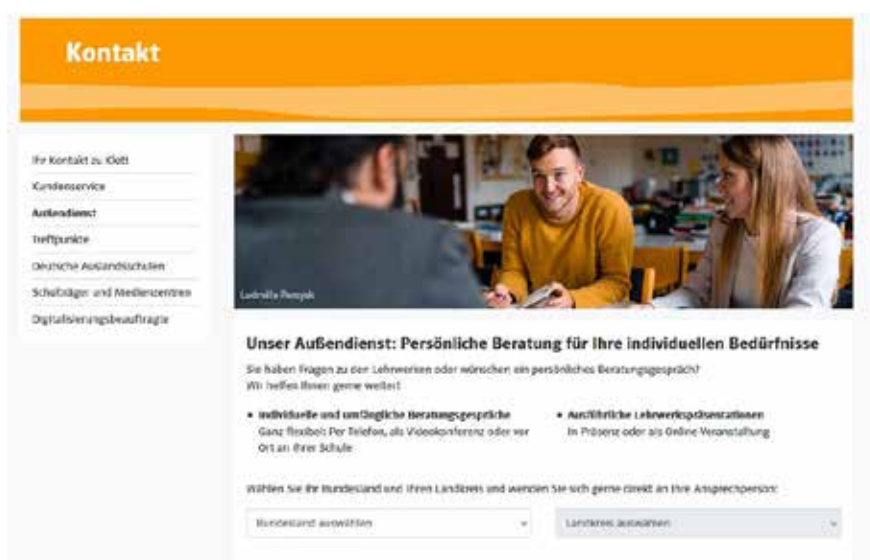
Kontakt

Ihr Kontakt zu Klett
Kundenservice
Außendienst
Treffpunkte
Deutsche Auslandsschulen
Schulträger und Medienzentren
Digitalisierungsbeauftragte

Ludmilla Parsyak

Unser Außendienst: Persönliche Beratung für Ihre individuellen Bedürfnisse

Sie haben Fragen zu den Lehrwerken oder wünschen ein persönliches Beratungsgespräch? Wir helfen Ihnen gerne weiter!

• Individuelle und umfängliche Beratungsgespräche
Ganz flexibel: Per Telefon, als Videokonferenz oder vor Ort an Ihrer Schule

• Ausführliche Lehrwerkspräsentationen
In Präsenz oder als Online Veranstaltung

Wählen Sie Ihr Bundesland und Ihren Landkreis und wenden Sie sich gerne direkt an Ihre Ansprechperson:

Bundesland auswählen

Landkreis auswählen